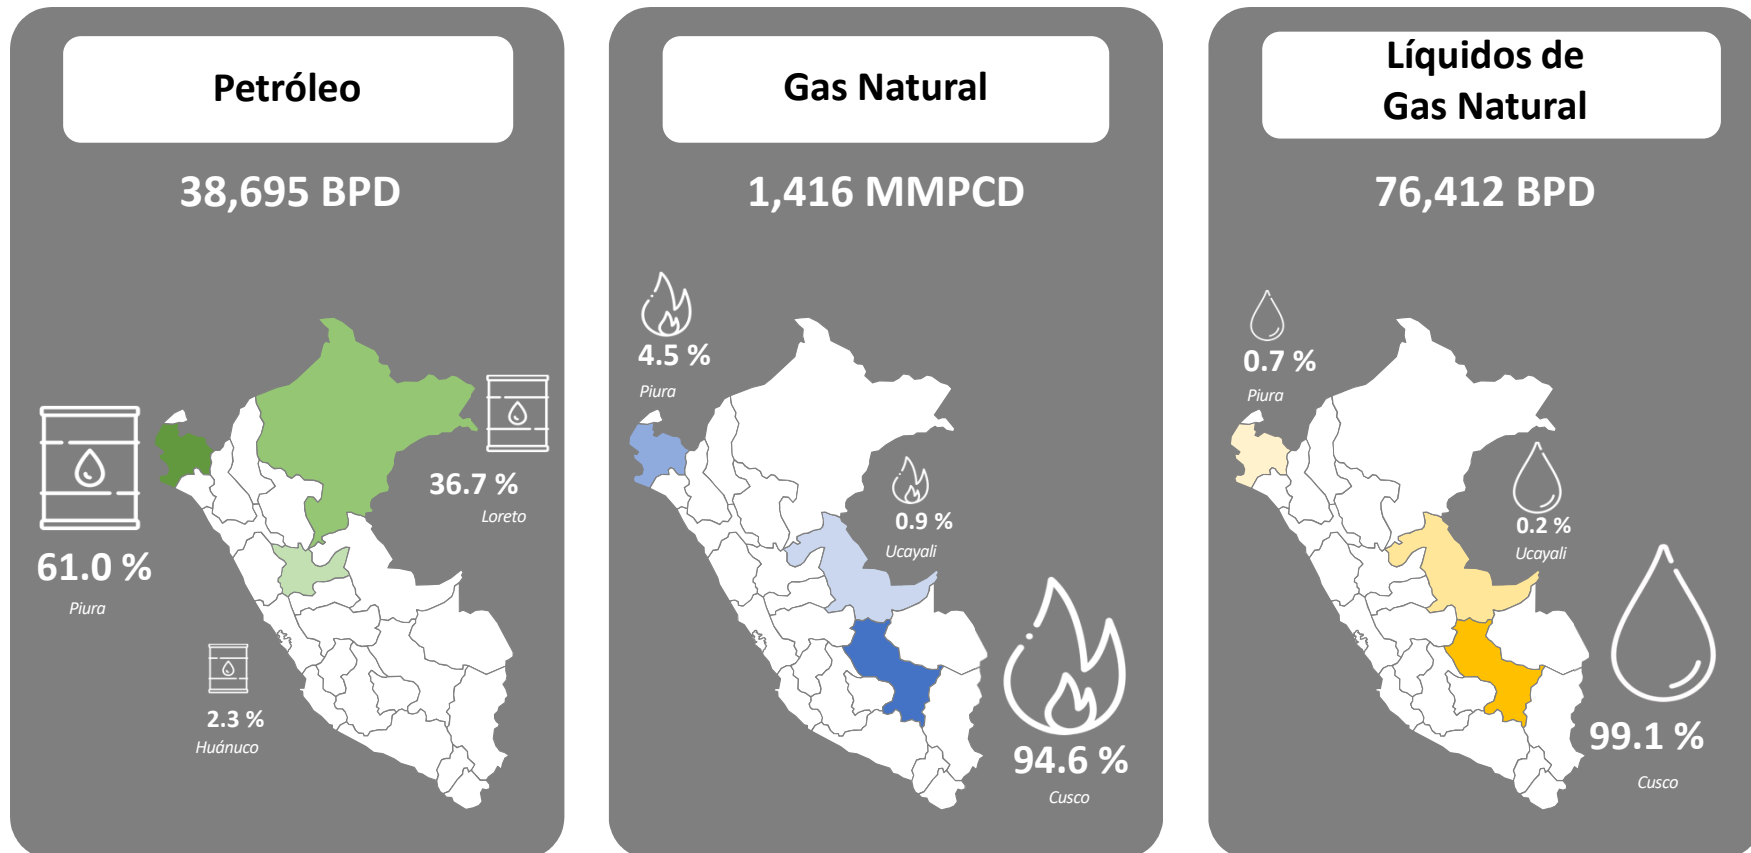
Petróleo

38,695 BPD

36.7 %
Loreto

61.0 %
Piura

2.3 %
Huánuco

Gas Natural

1,416 MMPCD

4.5 %
Piura

0.9 %
Ucayali

94.6 %
Cusco

Líquidos de Gas Natural

76,412 BPD

0.7 %
Piura

0.2 %
Ucayali

99.1 %
Cusco